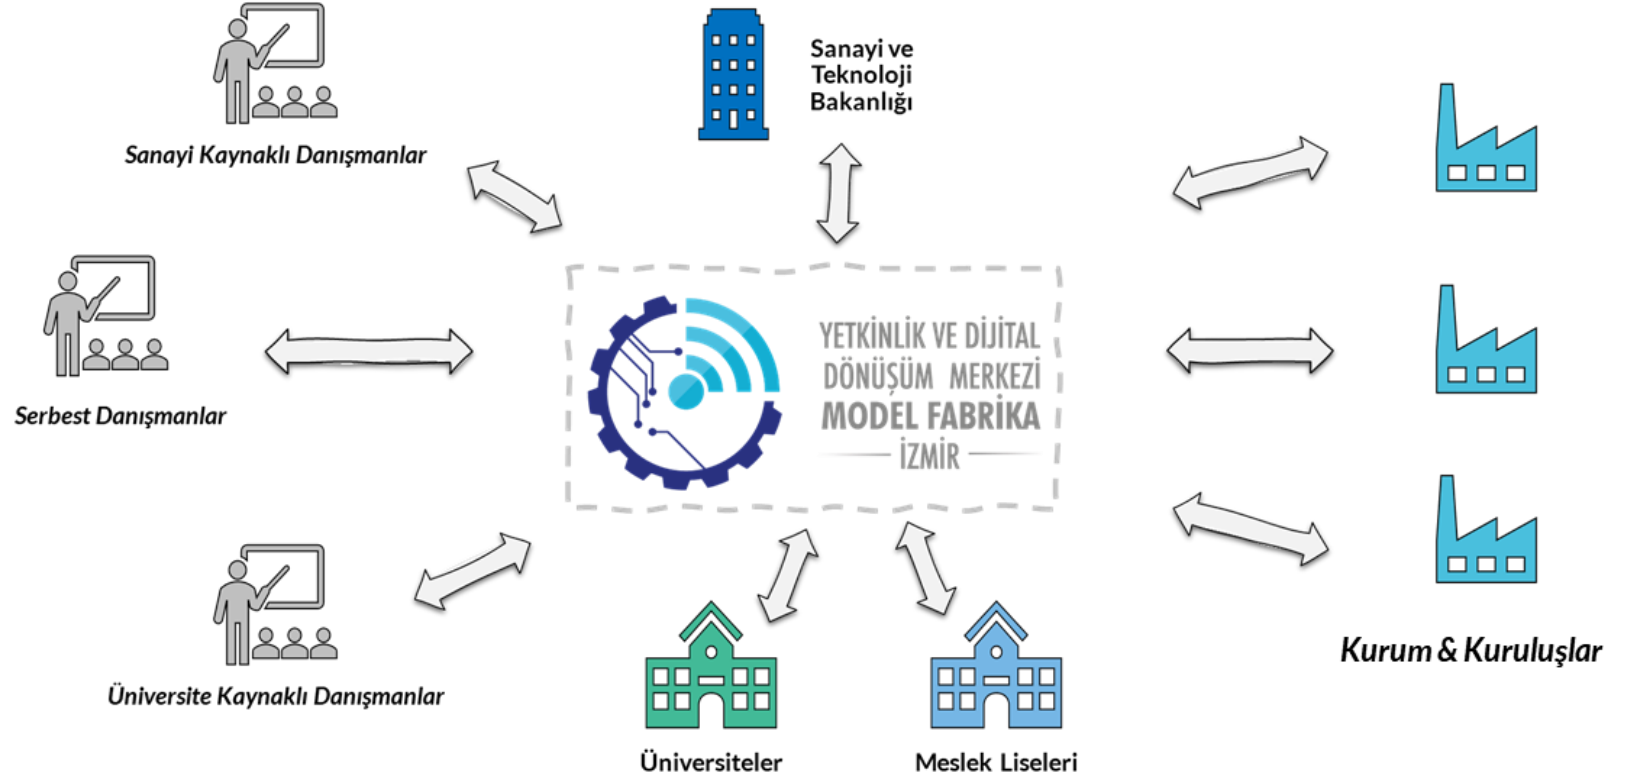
Sanayi Kaynaklı Danışmanlar

Sanayi ve Teknoloji Bakanlığı

Serbest Danışmanlar

YETKİNLİK VE DİJİTAL DÖNÜŞÜM MERKEZİ MODEL FABRİKA İZMİR

Üniversite Kaynaklı Danışmanlar

Üniversiteler

Meslek Liseleri

Kurum & Kuruluşlar